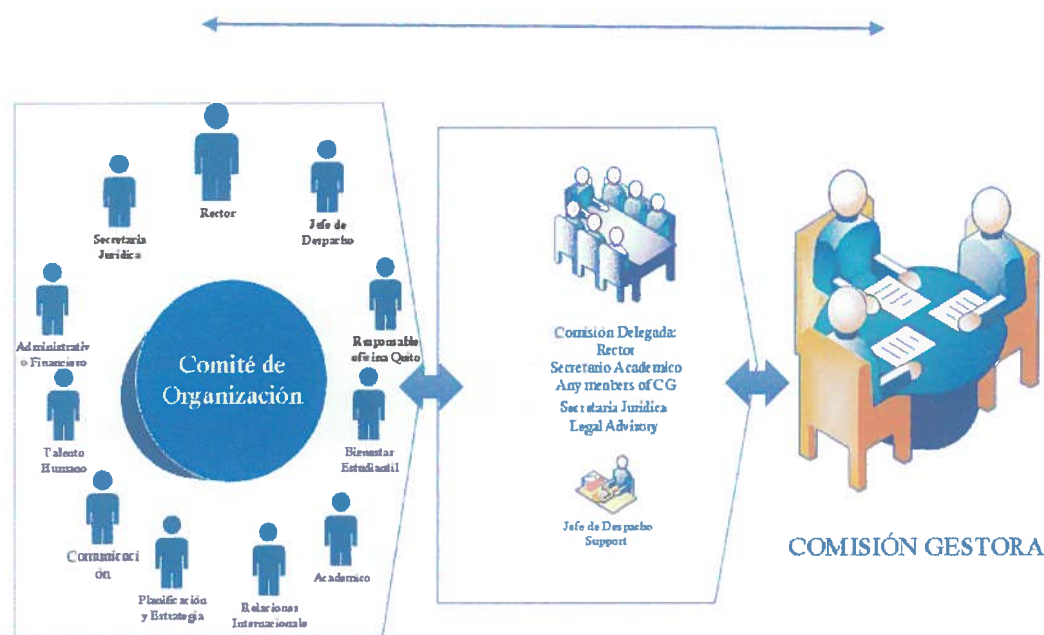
Rector

Jefe de Despacho

Secretaria Jurídica

Responsable oficina Quito

Administrativo Financiero

Comité de Organización

Talento Humano

Bienestar Estudiantil

Comunicación

Académico

Planificación y Estrategia

Relaciones Internacionales

Comisión Delegada:
Rector
Secretario Académico
Any members of CG
Secretaria Jurídica
Legal Advisory

Jefe de Despacho
Support

COMISIÓN GESTORA